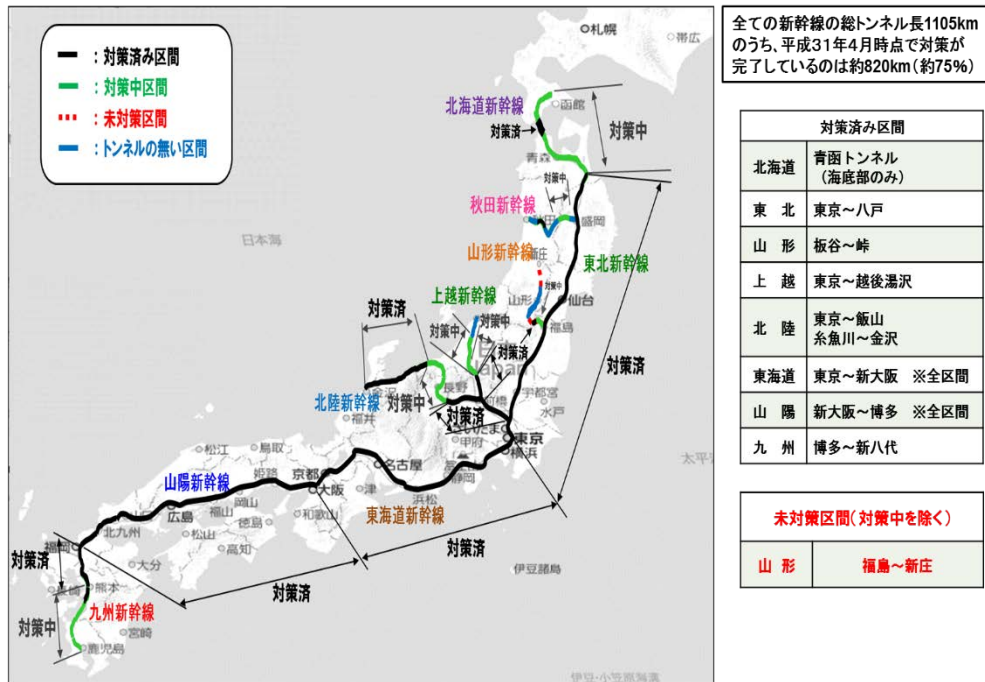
：対策済み区間
：対策中区間
：未対策区間
：トンネルの無い区間

全ての新幹線の総トンネル長1105kmのうち、平成31年4月時点で対策が完了しているのは約820km（約75%）

| 対策済み区間 | |
|---|---|
| 北海道 | 青函トンネル（海底部のみ） |
| 東 北 | 東京～八戸 |
| 山 形 | 板谷～峠 |
| 上 越 | 東京～越後湯沢 |
| 北 陸 | 東京～飯山 糸魚川～金沢 |
| 東海道 | 東京～新大阪 ※全区間 |
| 山 陽 | 新大阪～博多 ※全区間 |
| 九 州 | 博多～新八代 |

| 未対策区間（対策中を除く） | |
|---|---|
| 山 形 | 福島～新庄 |

札幌
帯広
函館
北海道新幹線
対策済
対策中
青森
対策中
秋田新幹線
秋田
盛岡
山形新幹線
新庄
対策済
東北新幹線
日本海
対策済
上越新幹線
山形
仙台
対策中
対策中
福島
対策済
対策済
対策済
長野
宇都宮
水戸
北陸新幹線
対策中
福井
対策済
さいたま
東京
横浜
松江
鳥取
太平
山陽新幹線
姫路
京都
名古屋
大阪
津
広島
福山
神戸
静岡
浜松
和歌山
徳島
東海道新幹線
北九州
高知
福岡
大分
対策済
熊本
対策済
長崎
対策済
伊豆諸島
対策中
九州新幹線
宮崎
鹿児島
伊豆・小笠原諸島